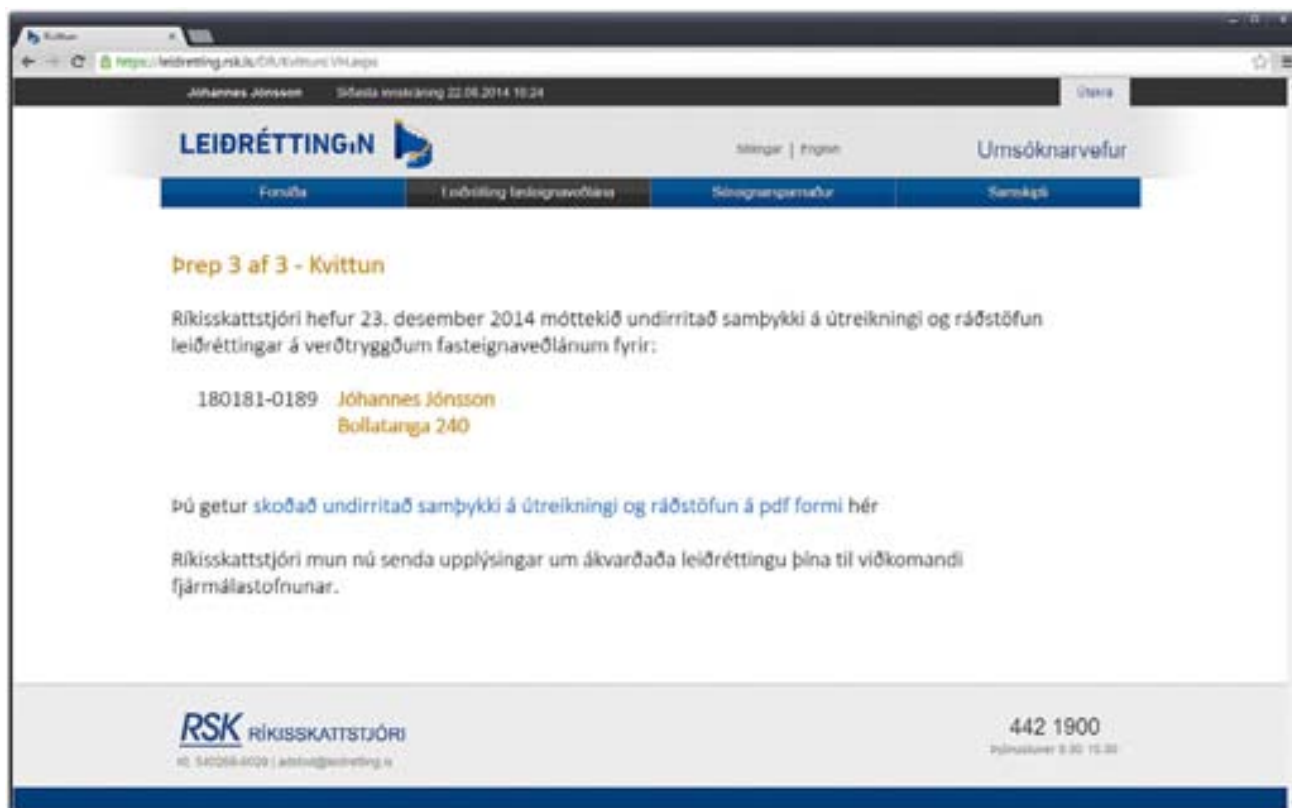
Kvittun
https://leidretting.rsk.is/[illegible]/Kvittun/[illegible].aspx

Jóhannes Jónsson Síðasta innskráning 22.09.2014 10:24 Útskrá

LEIÐRÉTTINGIN

Stillingar | English

Umsóknarvefur

Forsíða | Leiðrétting fasteignaveðlána | Séreignarsparnaður | Samskipti

Þrep 3 af 3 - Kvittun

Ríkisskattstjóri hefur 23. desember 2014 móttekið undirritað samþykki á útreikningi og ráðstöfun leiðréttingar á verðtryggðum fasteignaveðlánum fyrir:

180181-0189 Jóhannes Jónsson
Bollatanga 240

Þú getur skoðað undirritað samþykki á útreikningi og ráðstöfun á pdf formi hér

Ríkisskattstjóri mun nú senda upplýsingar um ákvarðaða leiðréttingu þína til viðkomandi fjármálastofnunar.

RSK RÍKISSKATTSTJÓRI
Kt. 540269-6029 | adstod@leidretting.is

442 1900
Þjónustutími 9:30 15:30